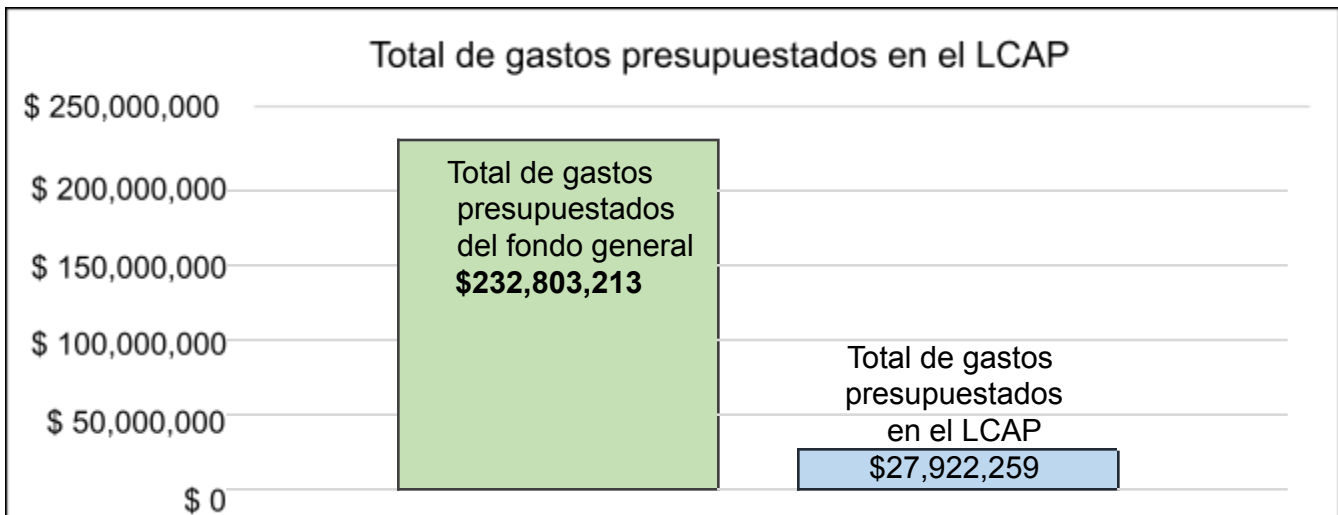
Total de gastos presupuestados en el LCAP

$ 250,000,000
$ 200,000,000
$ 150,000,000
$ 100,000,000
$ 50,000,000
$ 0

Total de gastos presupuestados del fondo general
**$232,803,213**

Total de gastos presupuestados en el LCAP
$27,922,259